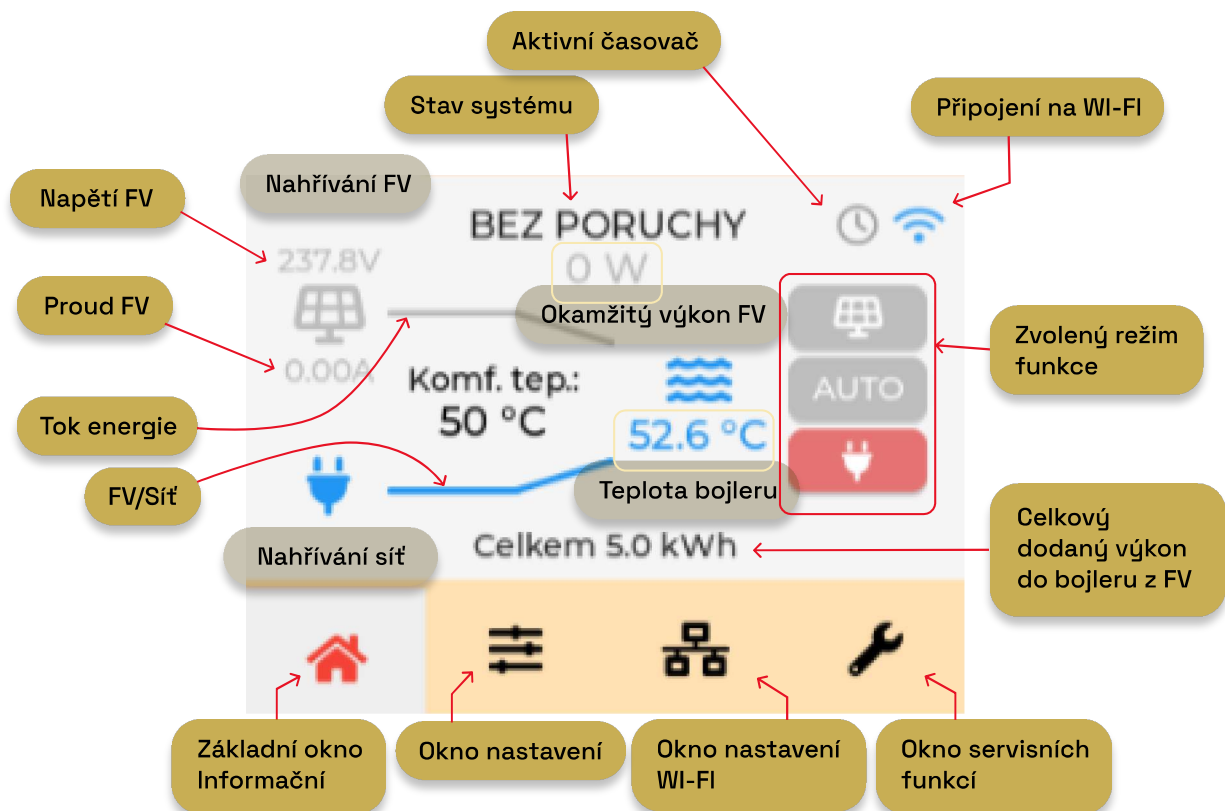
Aktivní časovač

Stav systému

Připojení na WI-FI

Nahřívání FV

Napětí FV

BEZ PORUCHY

237.8V

0 W

Proud FV

Okamžitý výkon FV

Zvolený režim funkce

0.00A

Komf. tep.:
50 °C

AUTO

Tok energie

52.6 °C

FV/Síť

Teplota bojleru

Celkový dodaný výkon do bojleru z FV

Nahřívání síť

Celkem 5.0 kWh

Základní okno Informační

Okno nastavení

Okno nastavení WI-FI

Okno servisních funkcí